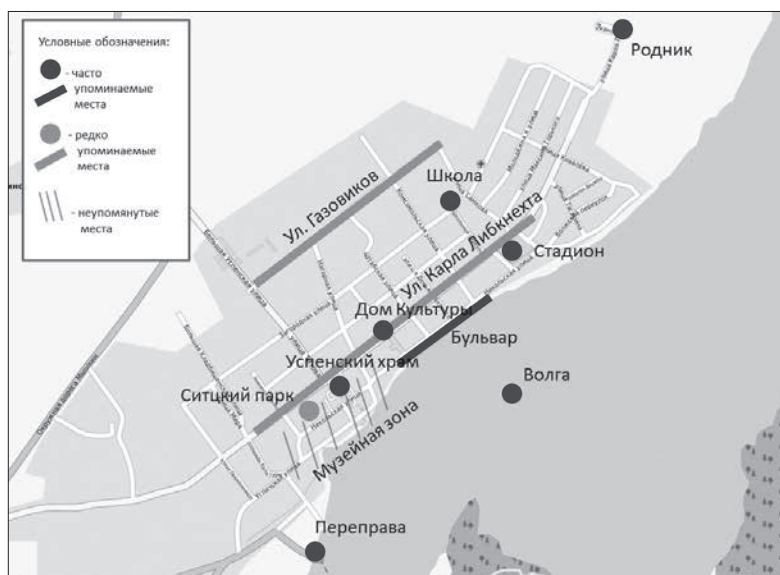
Условные обозначения:

- часто упоминаемые места

- редко упоминаемые места

- неупомянутые места

Родник

Ул. Газовиков

Школа

Ул. Карла Либкнехта

Стадион

Дом Культуры

Бульвар

Успенский храм

Волга

Ситцкий парк

Музейная зона

Переправа